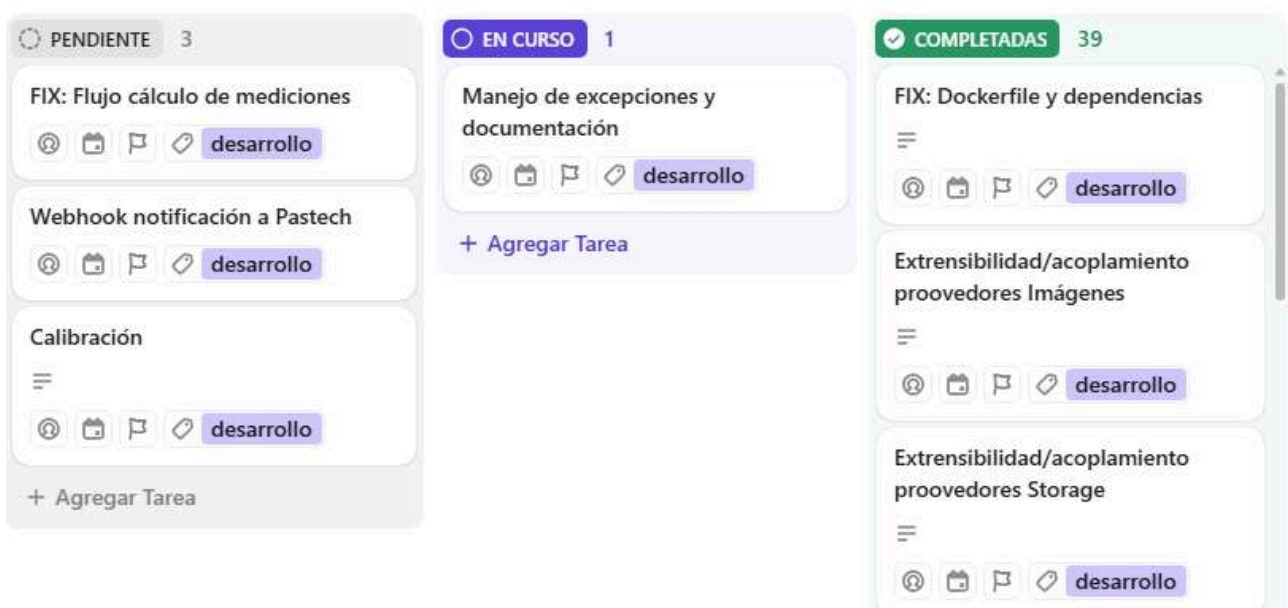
PENDIENTE 3

FIX: Flujo cálculo de mediciones

desarrollo

Webhook notificación a Pastech

desarrollo

Calibración

desarrollo

+ Agregar Tarea

EN CURSO 1

Manejo de excepciones y documentación

desarrollo

+ Agregar Tarea

COMPLETADAS 39

FIX: Dockerfile y dependencias

desarrollo

Extrensibilidad/acoplamiento proovedores Imágenes

desarrollo

Extrensibilidad/acoplamiento proovedores Storage

desarrollo